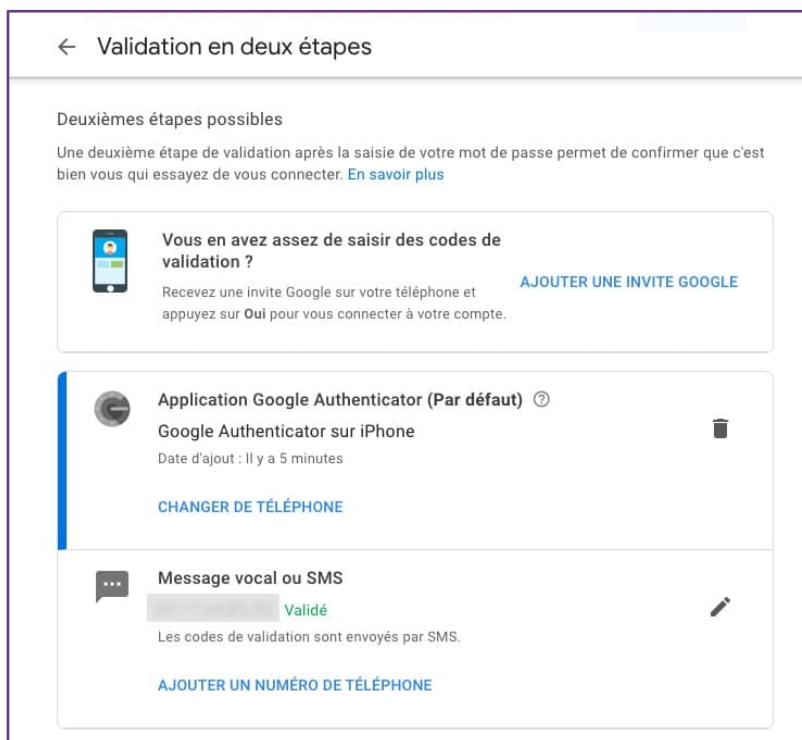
← Validation en deux étapes

Deuxièmes étapes possibles

Une deuxième étape de validation après la saisie de votre mot de passe permet de confirmer que c'est bien vous qui essayez de vous connecter. En savoir plus

Vous en avez assez de saisir des codes de validation ?

Recevez une invite Google sur votre téléphone et appuyez sur Oui pour vous connecter à votre compte.

AJOUTER UNE INVITE GOOGLE

Application Google Authenticator (Par défaut)

Google Authenticator sur iPhone

Date d'ajout : Il y a 5 minutes

CHANGER DE TÉLÉPHONE

Message vocal ou SMS

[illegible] Validé

Les codes de validation sont envoyés par SMS.

AJOUTER UN NUMÉRO DE TÉLÉPHONE